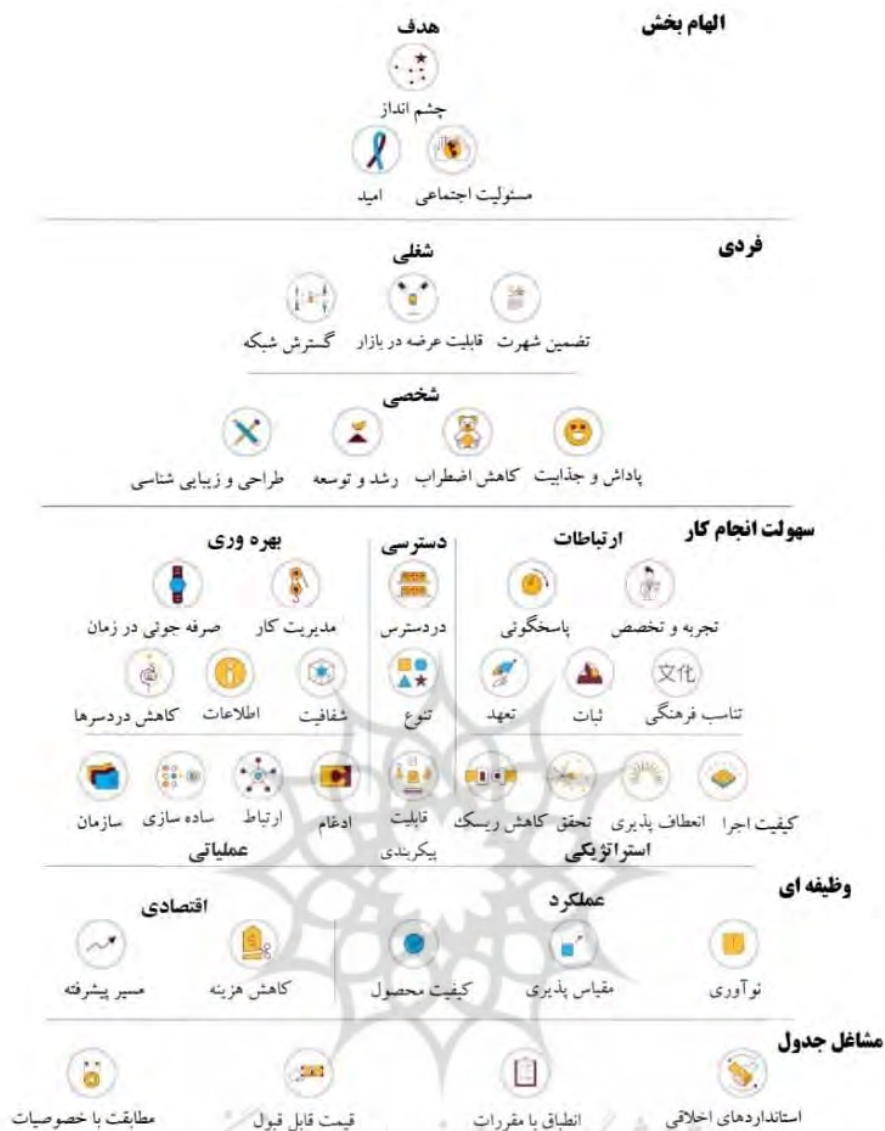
الهام بخش

هدف

چشم انداز

مسئولیت اجتماعی امید

فردی

شغلی

تضمین شهرت قابلیت عرضه در بازار گسترش شبکه

شخصی

پاداش و جذابیت کاهش اضطراب رشد و توسعه طراحی و زیبایی شناسی

سهولت انجام کار

ارتباطات

تجربه و تخصص پاسخگوئی

文化

تناسب فرهنگی ثبات تعهد

دسترسی

دردسترس

تنوع

بهره وری

مدیریت کار صرفه جوئی در زمان

شفافیت اطلاعات کاهش دردسرها

کیفیت اجرا انعطاف پذیری تحقق کاهش ریسک قابلیت پیکربندی ادغام ارتباط ساده سازی سازمان

استراتژیکی

عملیاتی

وظیفه ای

عملکرد

نوآوری مقیاس پذیری کیفیت محصول

اقتصادی

کاهش هزینه مسیر پیشرفته

مشاغل جدول

استانداردهای اخلاقی انطباق با مقررات قیمت قابل قبول مطابقت با خصوصیات